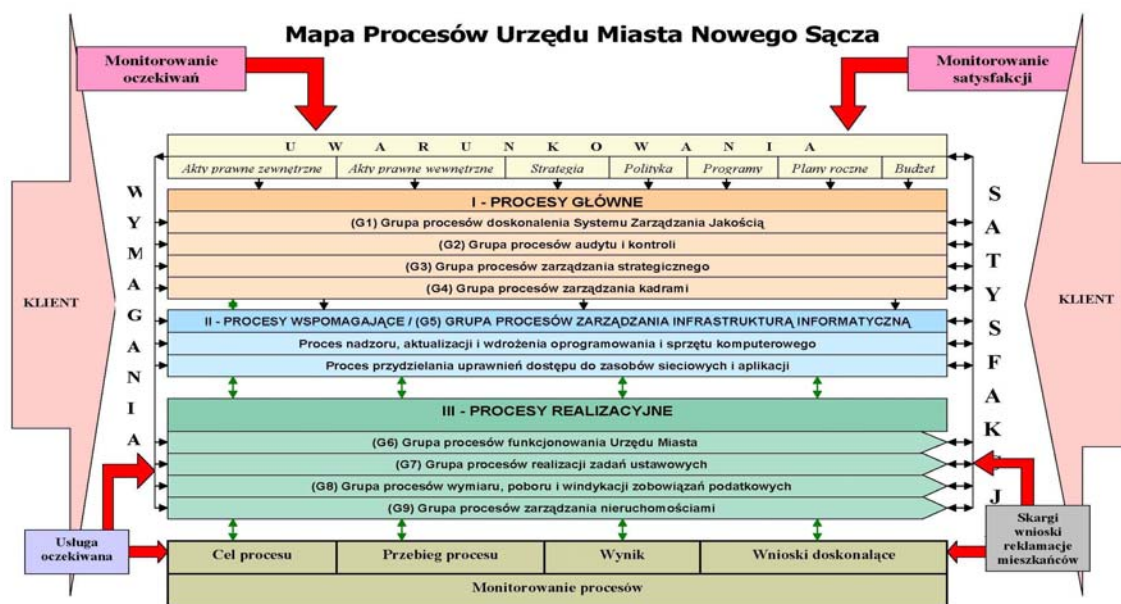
Mapa Procesów Urzędu Miasta Nowego Sącza

Monitorowanie oczekiwań

Monitorowanie satysfakcji

U W A R U N K O W A N I A

| Akty prawne zewnętrzne | Akty prawne wewnętrzne | Strategia | Polityka | Programy | Plany roczne | Budżet |
|---|---|---|---|---|---|---|

KLIENT

W Y M A G A N I A

I - PROCESY GŁÓWNE

(G1) Grupa procesów doskonalenia Systemu Zarządzania Jakością

(G2) Grupa procesów audytu i kontroli

(G3) Grupa procesów zarządzania strategicznego

(G4) Grupa procesów zarządzania kadrami

II - PROCESY WSPOMAGAJĄCE / (G5) GRUPA PROCESÓW ZARZĄDZANIA INFRASTRUKTURĄ INFORMATYCZNĄ

Proces nadzoru, aktualizacji i wdrożenia oprogramowania i sprzętu komputerowego

Proces przydzielania uprawnień dostępu do zasobów sieciowych i aplikacji

III - PROCESY REALIZACYJNE

(G6) Grupa procesów funkcjonowania Urzędu Miasta

(G7) Grupa procesów realizacji zadań ustawowych

(G8) Grupa procesów wymiaru, poboru i windykacji zobowiązań podatkowych

(G9) Grupa procesów zarządzania nieruchomościami

S A T Y S F A K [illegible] J

KLIENT

Usługa oczekiwana

Skargi wnioski reklamacje mieszkańców

| Cel procesu | Przebieg procesu | Wynik | Wnioski doskonalące |
|---|---|---|---|

Monitorowanie procesów